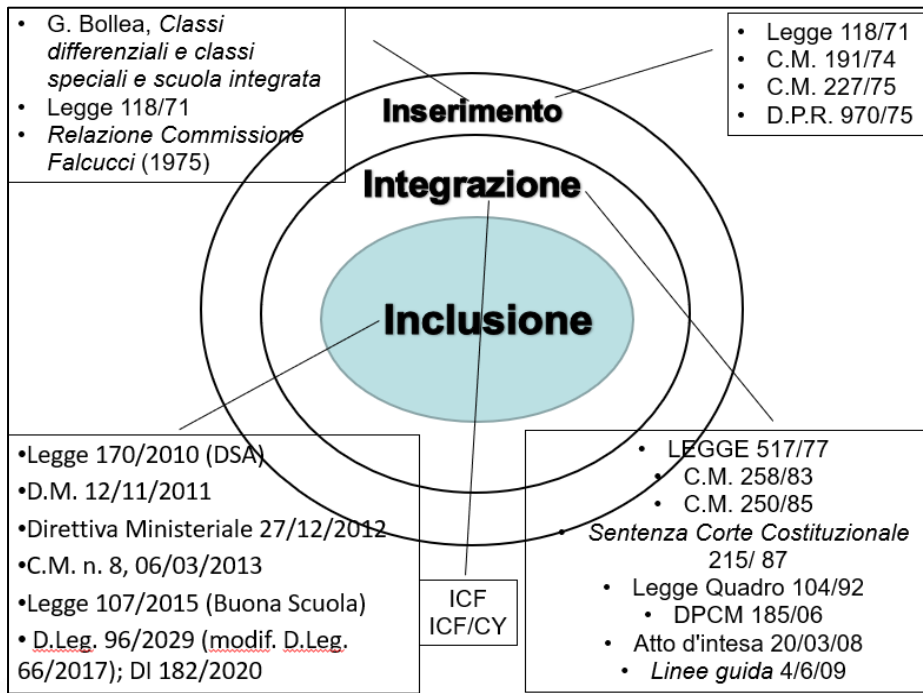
- G. Bollea, *Classi differenziali e classi speciali e scuola integrata*
- Legge 118/71
- *Relazione Commissione Falcucci* (1975)

- Legge 118/71
- C.M. 191/74
- C.M. 227/75
- D.P.R. 970/75

Inserimento

Integrazione

Inclusione

•Legge 170/2010 (DSA)
•D.M. 12/11/2011
•Direttiva Ministeriale 27/12/2012
•C.M. n. 8, 06/03/2013
•Legge 107/2015 (Buona Scuola)
• D.Leg. 96/2029 (modif. D.Leg. 66/2017); DI 182/2020

ICF
ICF/CY

- LEGGE 517/77
- C.M. 258/83
- C.M. 250/85
- *Sentenza Corte Costituzionale* 215/ 87
- Legge Quadro 104/92
- DPCM 185/06
- Atto d'intesa 20/03/08
- *Linee guida* 4/6/09